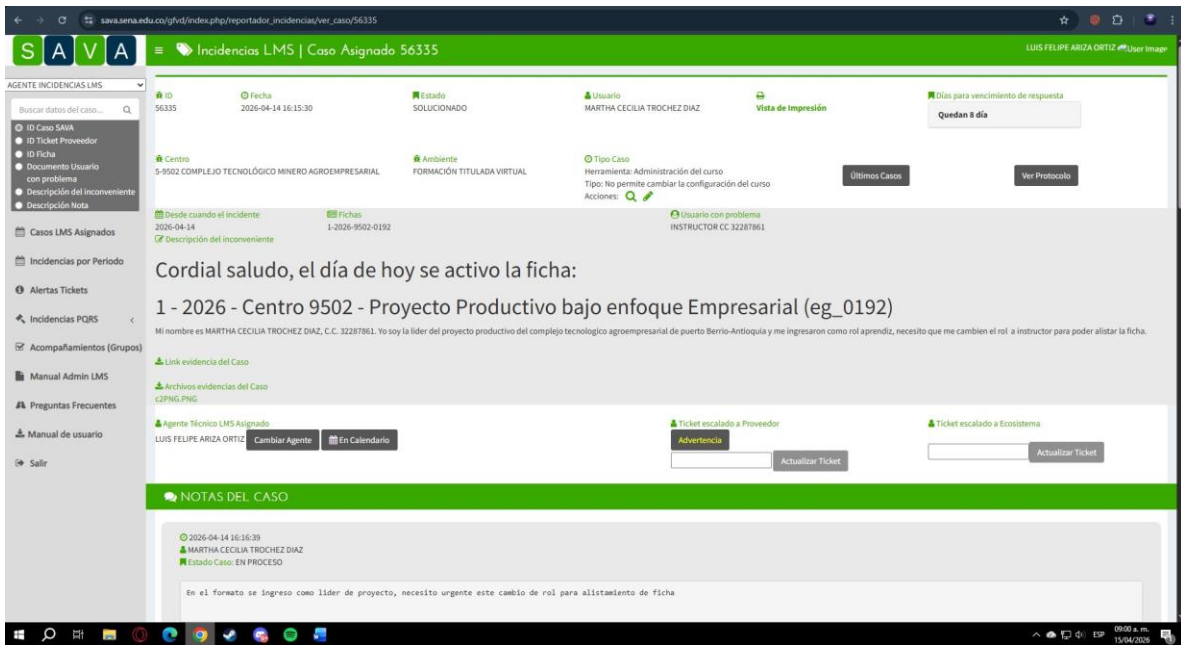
sava.sena.edu.co/gfvd/index.php/reportador_incidencias/ver_caso/56335

S A V A

Incidencias LMS | Caso Asignado 56335

LUIS FELIPE ARIZA ORTIZ User Image

AGENTE INCIDENCIAS LMS

Buscar datos del caso...

ID Caso SAVA
ID Ticket Proveedor
ID Ficha
Documento Usuario con problema
Descripción del inconveniente
Descripción Nota

Casos LMS Asignados
Incidencias por Periodo
Alertas Tickets
Incidencias PQRS
Acompañamientos (Grupos)
Manual Admin LMS
Preguntas Frecuentes
Manual de usuario
Salir

ID
56335

Fecha
2026-04-14 16:15:30

Estado
SOLUCIONADO

Usuario
MARTHA CECILIA TROCHEZ DIAZ

Vista de Impresión

Días para vencimiento de respuesta
Quedan 8 día

Centro
5-9502 COMPLEJO TECNOLÓGICO MINERO AGROEMPRESARIAL

Ambiente
FORMACIÓN TITULADA VIRTUAL

Tipo Caso
Herramienta: Administración del curso
Tipo: No permite cambiar la configuración del curso
Acciones:

Últimos Casos

Ver Protocolo

Desde cuando el incidente
2026-04-14

Fichas
1-2026-9502-0192

Usuario con problema
INSTRUCTOR CC 32287861

Descripción del inconveniente

Cordial saludo, el día de hoy se activo la ficha:

1 - 2026 - Centro 9502 - Proyecto Productivo bajo enfoque Empresarial (eg_0192)

Mi nombre es MARTHA CECILIA TROCHEZ DIAZ, C.C. 32287861. Yo soy la lider del proyecto productivo del complejo tecnologico agroempresarial de puerto Berrio-Antioquia y me ingresaron como rol aprendiz, necesito que me cambien el rol a instructor para poder alistar la ficha.

Link evidencia del Caso

Archivos evidencias del Caso
c2PNG.PNG

Agente Técnico LMS Asignado
LUIS FELIPE ARIZA ORTIZ Cambiar Agente En Calendario

Ticket escalado a Proveedor
Advertencia
Actualizar Ticket

Ticket escalado a Ecosistema
Actualizar Ticket

NOTAS DEL CASO

2026-04-14 16:16:39
MARTHA CECILIA TROCHEZ DIAZ
Estado Caso: EN PROCESO

En el formato se ingreso como lider de proyecto, necesito urgente este cambio de rol para alistamiento de ficha

ESP 09:00 a. m. 15/04/2026